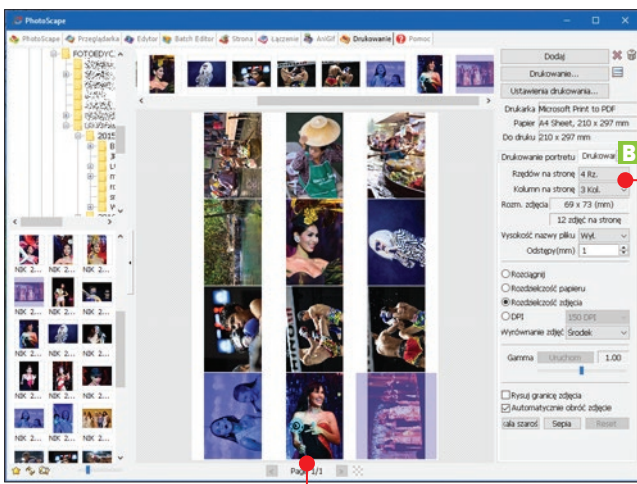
PhotoScape

PhotoScape | Przeglądarka | Edytor | Batch Editor | Strona | Łączenie | AniGif | Drukowanie | Pomoc

FOTODYC
2015

NIK 2... NIK 2... NIK 2...
NIK 2... NIK 2... NIK 2...
NIK 2... NIK 2... NIK 2...
NIK 2... NIK 2... NIK 2...
NIK 2... NIK 2... NIK 2...

Dodaj
Drukowanie...
Ustawienia drukowania...
Drukarka Microsoft Print to PDF
Papier A4 Sheet, 210 x 297 mm
Do druku 210 x 297 mm

Drukowanie portretu | Drukowa

B

Rzędów na stronę 4 Rz.
Kolumn na stronę 3 Kol.
Rozm. zdjęcia 69 x 73 (mm)
12 zdjęć na stronę
Wysokość nazwy pliku Wył.
Odstępy(mm) 1

Rozciągnij
Rozdzielczość papieru
Rozdzielczość zdjęcia
DPI 150 DPI
Wyrównanie zdjęć Środek

Gamma Uruchom 1.00

Rysuj granicę zdjęcia
Automatycznie obróć zdjęcie
cała szarość Sepia Reset

Page 1/1